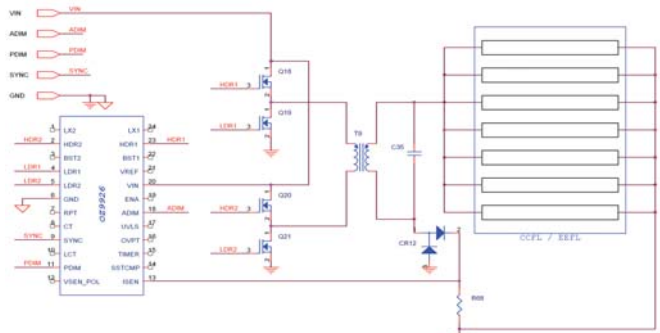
VIN
VIN
ADIM
ADIM
PDIM
PDIM
SYNC
SYNC
GND

HDR2 2 HDR2
LDR1 4 LDR1
LDR2 5 LDR2
SYNC 9 SYNC
PDIM 11 PDIM

1 LX2
2 HDR2
3 BST2
4 LDR1
5 LDR2
6 GND
7 RPT
8 CT
9 SYNC
10 LCT
11 PDIM
12 VSEN_POL

24 LX1
23 HDR1
22 BST1
21 VREF
20 VIN
19 ENA
18 ADIM
17 UVLS
16 OVPT
15 TIMER
14 SSTCMP
13 ISEN

OZ9966

HDR1
ADIM

HDR1 3 Q18
LDR1 3 Q19
HDR2 3 Q20
LDR2 3 Q21

T9
C35
CR12
R69

CCFL / EEFL